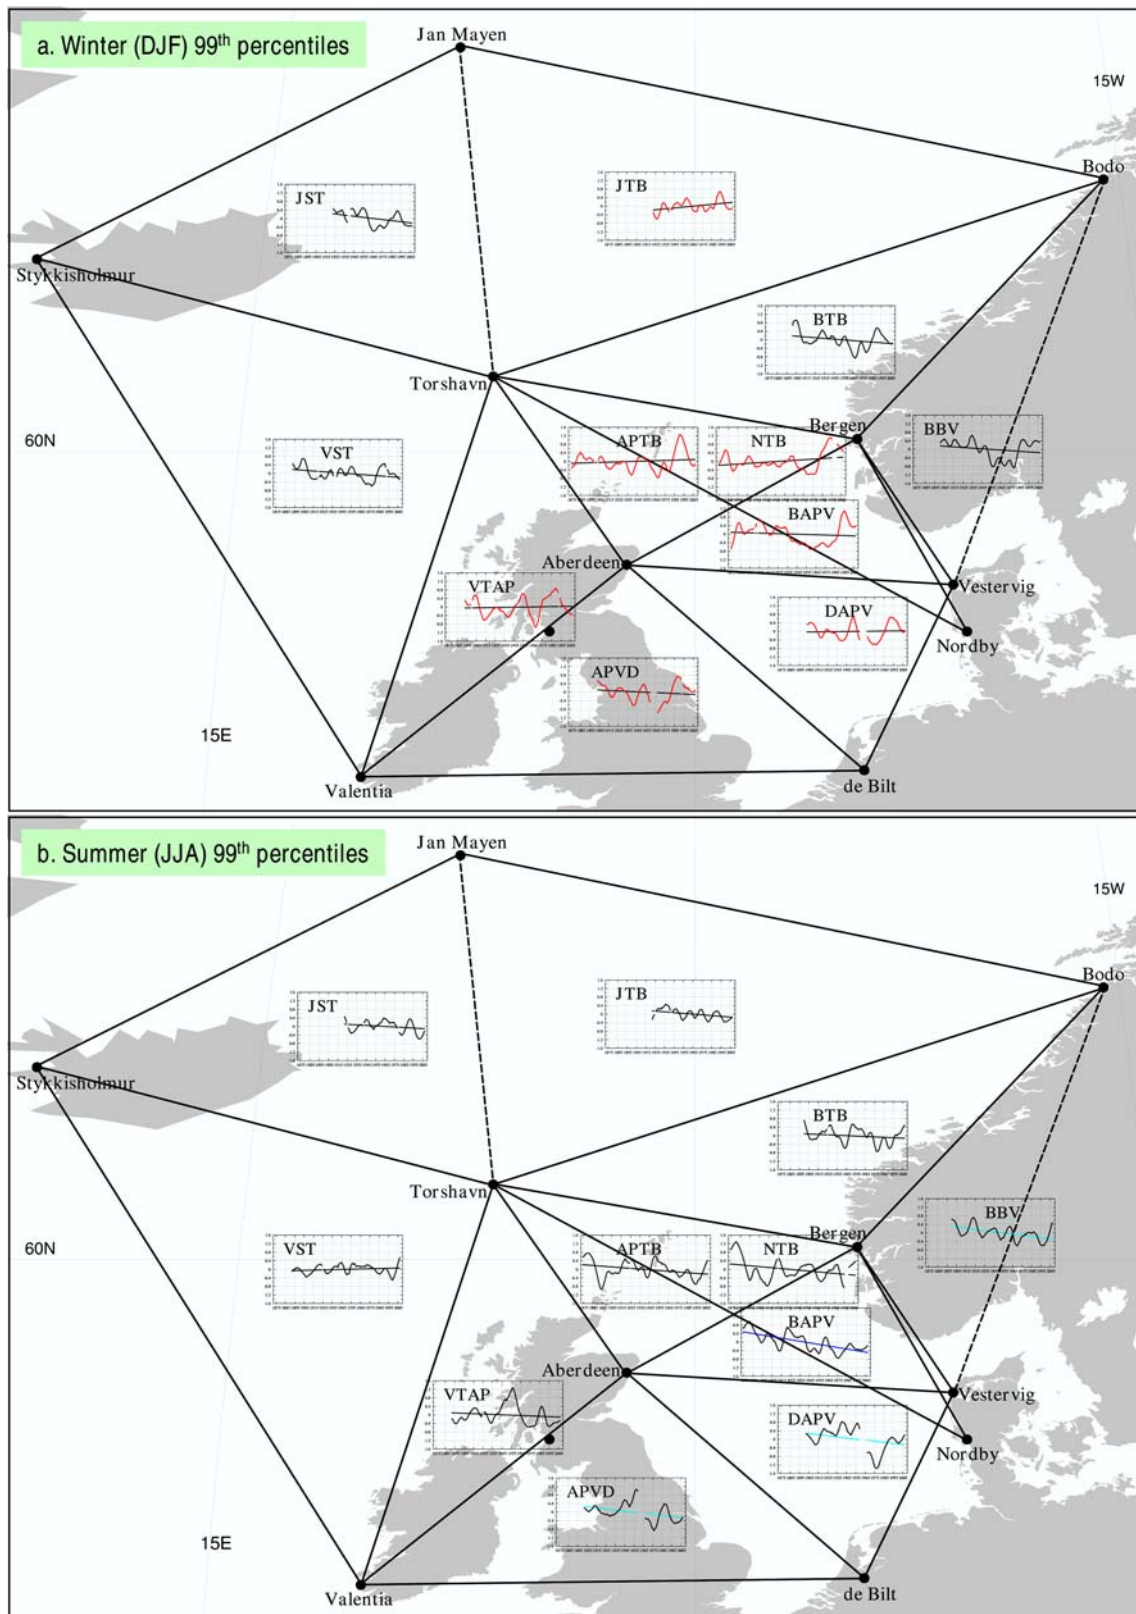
a. Winter (DJF) 99$^{th}$ percentiles

Jan Mayen

15W

Bodo

JST

JTB

Stykkisholmur

BTB

Torshavn

60N

APTB

NTB

Bergen

BBV

VST

BAPV

Aberdeen

Vestervig

VTAP

DAPV

Nordby

APVD

15E

Valentia

de Bilt

b. Summer (JJA) 99$^{th}$ percentiles

Jan Mayen

15W

Bodo

JST

JTB

Stykkisholmur

BTB

Torshavn

60N

BBV

VST

APTB

NTB

Bergen

BAPV

Aberdeen

VTAP

Vestervig

DAPV

Nordby

APVD

15E

Valentia

de Bilt